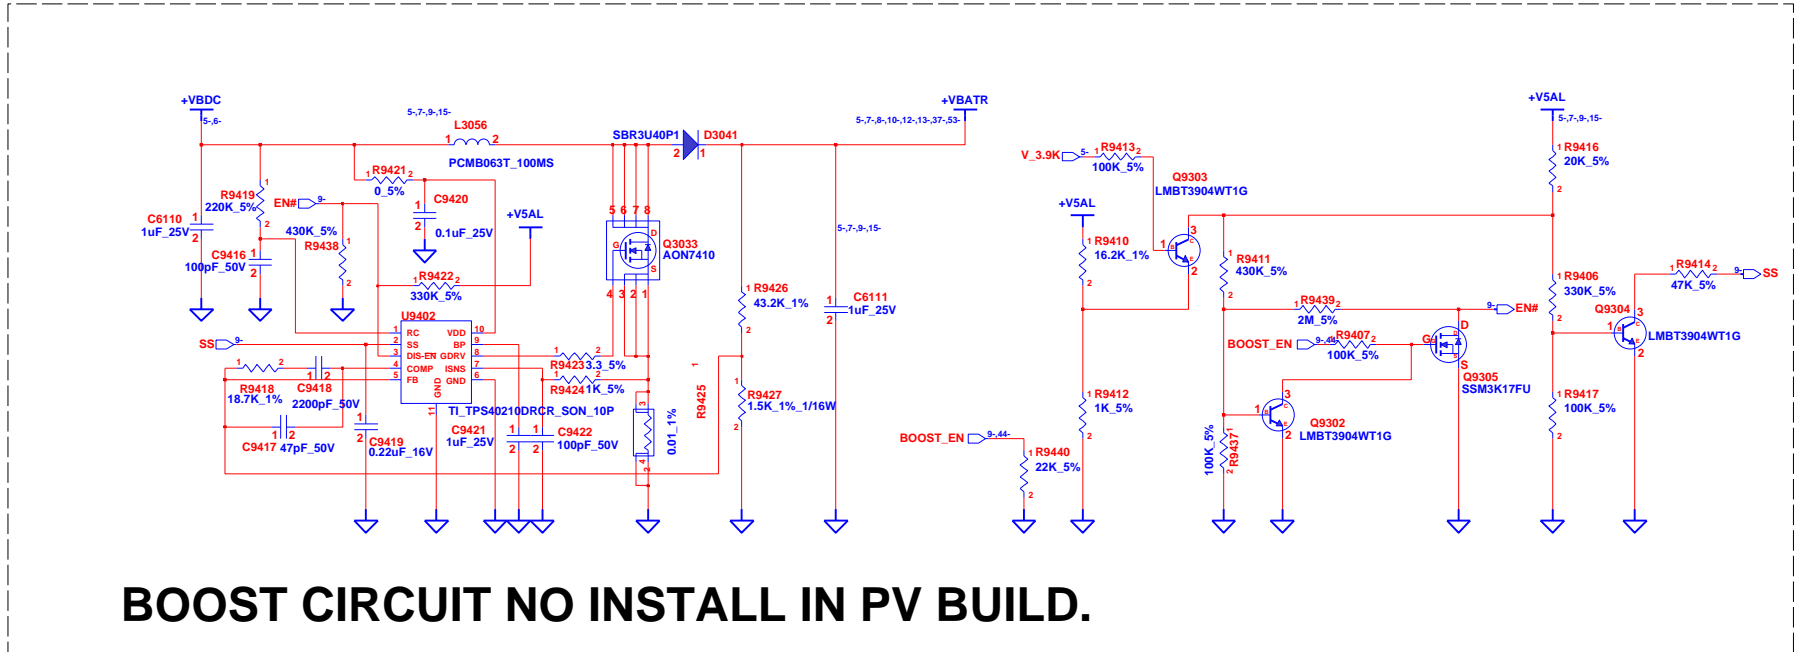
+VBDC
5-,6-
5-,7-,9-,15-
L3056
1 2
PCMB063T_100MS
SBR3U40P1
D3041
2 1
+VBATR
5-,7-,8-,10-,12-,13-,37-,53-
1 R9421 2
0_5%
C9420
1
2
0.1uF_25V
+V5AL
R9419
220K_5%
1
2
EN# 9-
430K_5%
R9438
1
2
C6110
1uF_25V
1
2
C9416
100pF_50V
1
2
1 R9422 2
330K_5%
U9402
RC
SS
DIS-EN
COMP
FB
VDD
BP
GDRV
ISNS
GND
GND
1
2
3
4
5
10
9
8
7
6
11
SS 9-
1 2
1 2
R9418
18.7K_1%
C9418
2200pF_50V
1 2
C9417 47pF_50V
1
2
C9419
0.22uF_16V
TI_TPS40210DRCR_SON_10P
C9421
1uF_25V
1 1
2 2
C9422
100pF_50V
1 2
R9423 3.3_5%
1 2
R9424 1K_5%
5 6 7 8
Q3033
AON7410
G
D
S
4 3 2 1
3
0.01_1%
2
R9425
1
1 R9426
43.2K_1%
2
1
R9427
1.5K_1%_1/16W
2
5-,7-,9-,15-
1
2
C6111
1uF_25V
V_3.9K 5-
1 R9413 2
100K_5%
Q9303
LMBT3904WT1G
+V5AL
1 R9410
16.2K_1%
2
1
3
2
1 R9412
1K_5%
2
BOOST_EN 9-,44-
1 R9440
22K_5%
2
1 R9411
430K_5%
2
1 R9439 2
2M_5%
BOOST_EN 9-,44-
R9407 2
100K_5%
100K_5%
R9437
1
2
3
1
2
Q9302
LMBT3904WT1G
9- EN#
D
G
S
Q9305
SSM3K17FU
+V5AL
5-,7-,9-,15-
1 R9416
20K_5%
2
1 R9406
330K_5%
2
1 R9417
100K_5%
2
Q9304
3
1
2
LMBT3904WT1G
1 R9414 2
47K_5%
9- SS
BOOST CIRCUIT NO INSTALL IN PV BUILD.